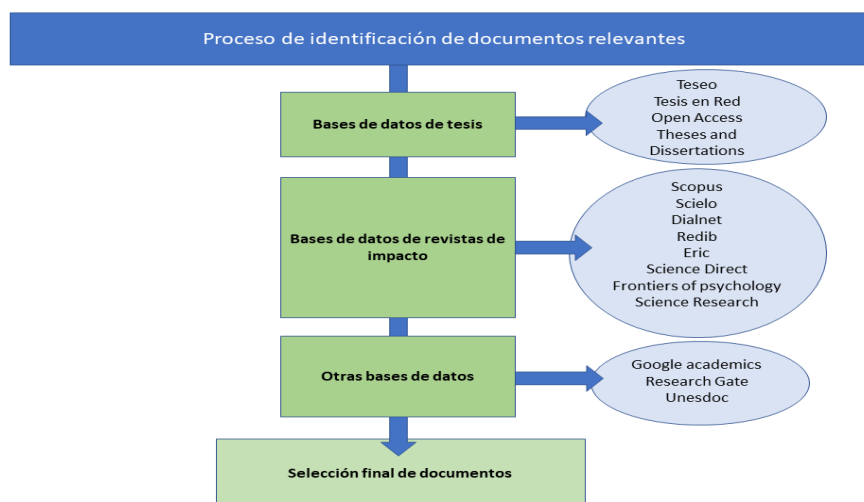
Proceso de identificación de documentos relevantes

Bases de datos de tesis

Teseo
Tesis en Red
Open Access
Theses and Dissertations

Bases de datos de revistas de impacto

Scopus
Scielo
Dialnet
Redib
Eric
Science Direct
Frontiers of psychology
Science Research

Otras bases de datos

Google academics
Research Gate
Unesdoc

Selección final de documentos